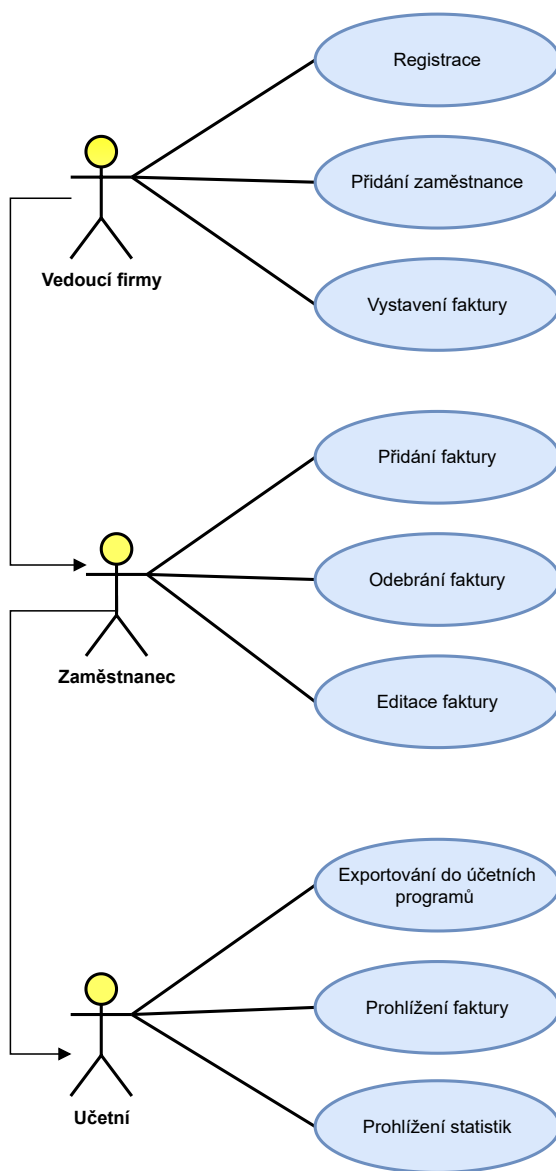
Registrace

Přidání zaměstnance

Vedoucí firmy

Vystavení faktury

Přidání faktury

Odebrání faktury

Zaměstnanec

Editace faktury

Exportování do účetních programů

Prohlížení faktury

Účetní

Prohlížení statistik